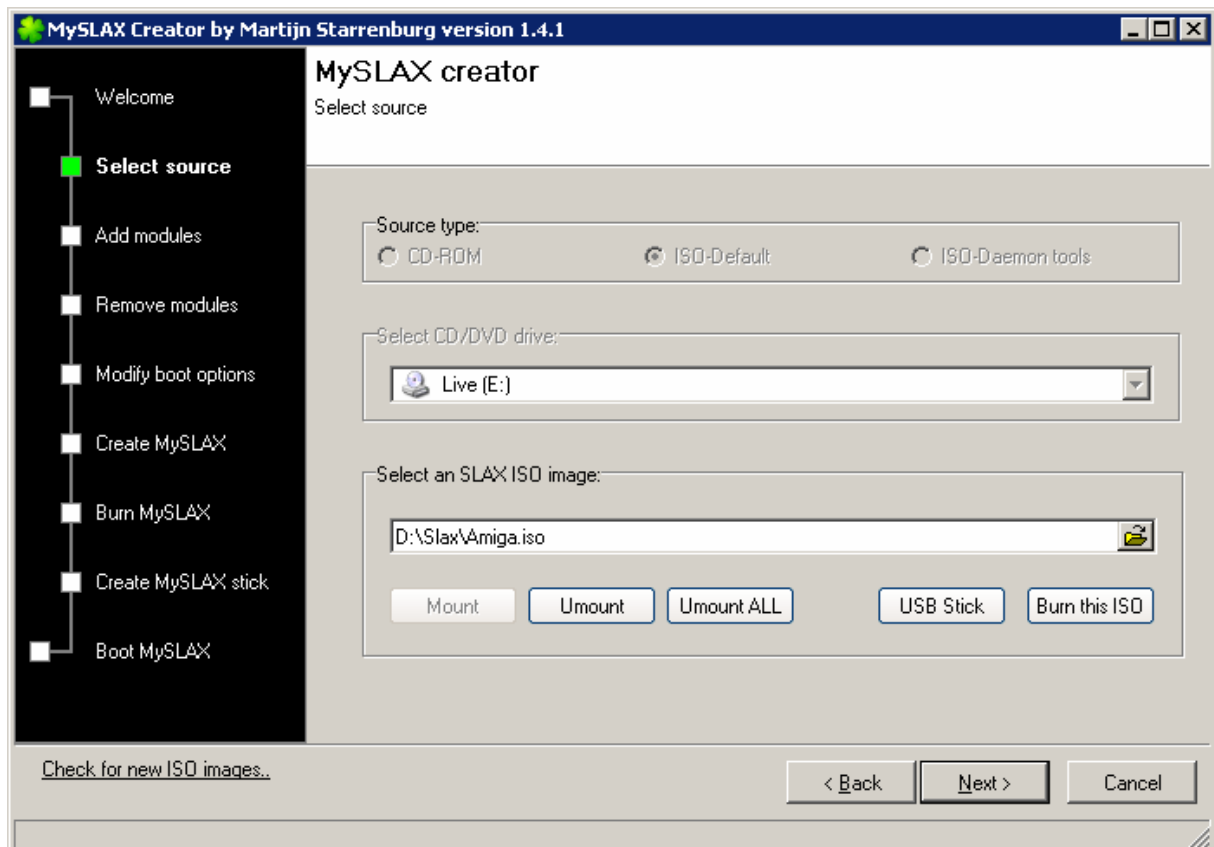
MySLAX Creator by Martijn Starrenburg version 1.4.1

Welcome
Select source
Add modules
Remove modules
Modify boot options
Create MySLAX
Burn MySLAX
Create MySLAX stick
Boot MySLAX

MySLAX creator
Select source

Source type:
CD-ROM
ISO-Default
ISO-Daemon tools

Select CD/DVD drive:
Live (E:)

Select an SLAX ISO image:
D:\Slax\Amiga.iso

Mount
Umount
Umount ALL
USB Stick
Burn this ISO

Check for new ISO images..

< Back
Next >
Cancel